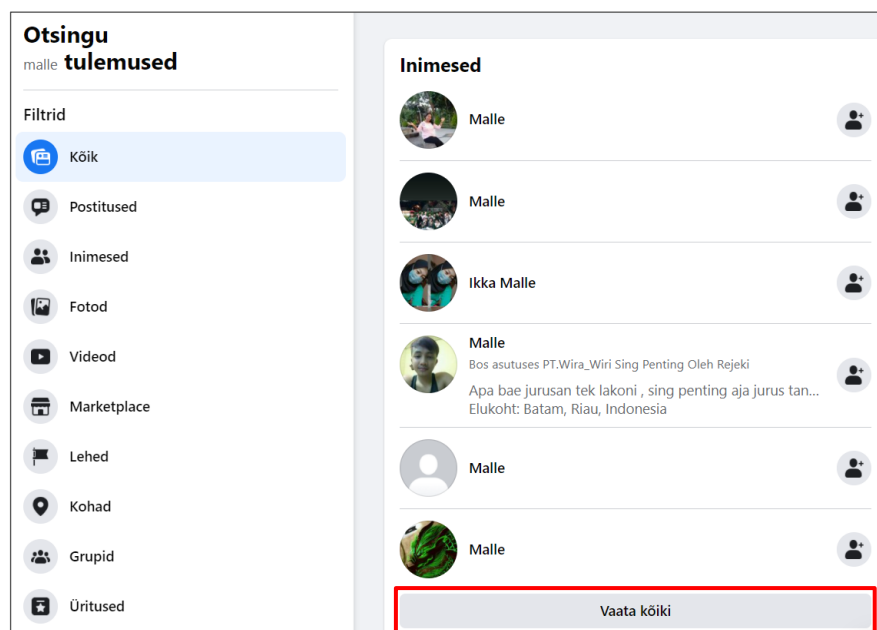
Otsingu
malle tulemused

Filtrid

Kõik

Postitused

Inimesed

Fotod

Videod

Marketplace

Lehed

Kohad

Grupid

Üritused

Inimesed

Malle

Malle

Ikka Malle

Malle
Bos asutuses PT.Wira_Wiri Sing Penting Oleh Rejeki
Apa bae jurusan tek lakoni , sing penting aja jurus tan...
Elukoht: Batam, Riau, Indonesia

Malle

Malle

Vaata kõiki